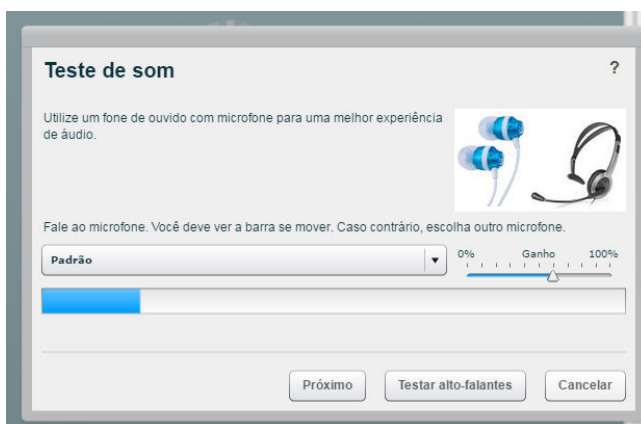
Teste de som

?

Utilize um fone de ouvido com microfone para uma melhor experiência de áudio.

Fale ao microfone. Você deve ver a barra se mover. Caso contrário, escolha outro microfone.

Padrão

0% Ganho 100%

Próximo

Testar alto-falantes

Cancelar